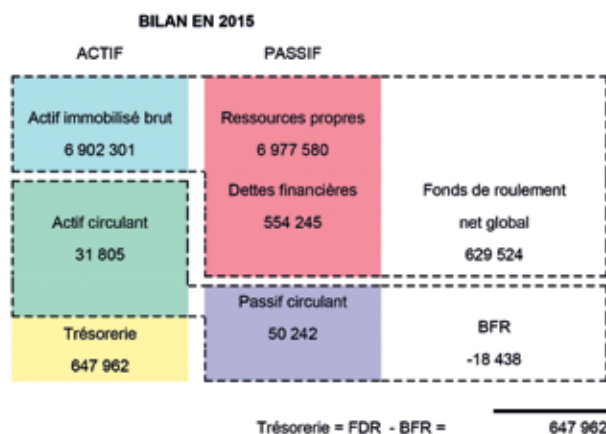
BILAN EN 2015

ACTIF

PASSIF

Actif immobilisé brut
6 902 301

Ressources propres
6 977 580

Dettes financières
554 245

Fonds de roulement
net global
629 524

Actif circulant
31 805

Passif circulant
50 242

BFR
-18 438

Trésorerie
647 962

Trésorerie = FDR - BFR = 647 962